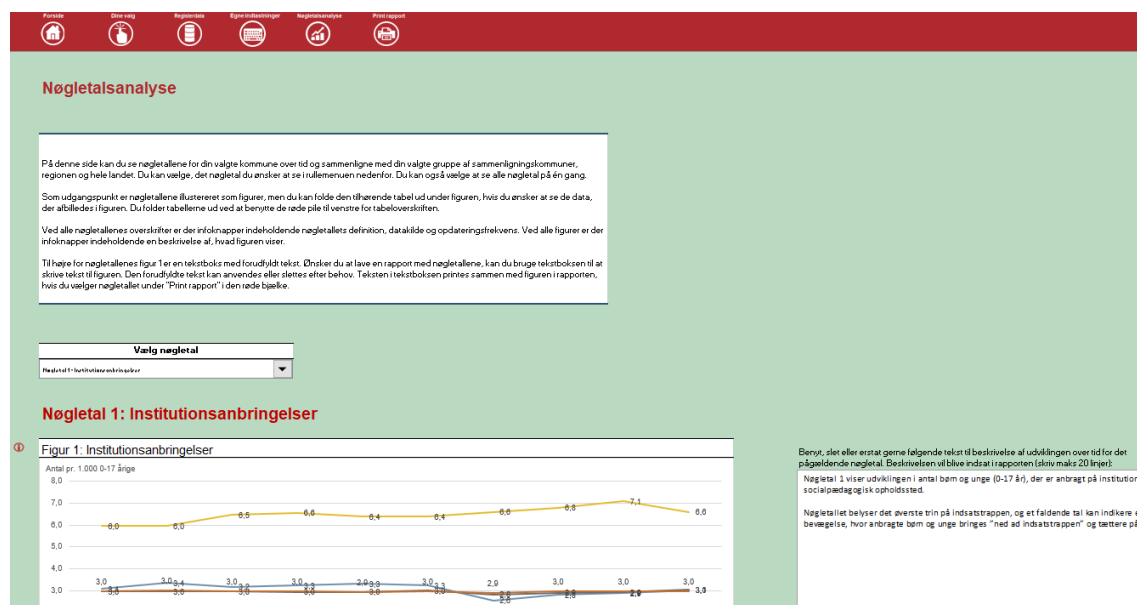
Forside | Dine valg | Registerdata | Egne indtastninger | Nøgletalsanalyse | Print rapport

Nøgletalsanalyse

På denne side kan du se nøgletallene for din valgte kommune over tid og sammenligne med din valgte gruppe af sammenligningskommuner, regionen og hele landet. Du kan vælge, det nøgletal du ønsker at se i rullemenuen nedenfor. Du kan også vælge at se alle nøgletal på én gang.

Som udgangspunkt er nøgletallene illustreret som figurer, men du kan folde den tilhørende tabel ud under figuren, hvis du ønsker at se de data, der afbilledes i figuren. Du folder tabellerne ud ved at benytte de røde pile til venstre for tabeloverskriften.

Ved alle nøgletallenes overskrifter er der infoknapper indeholdende nøgletallets definition, datakilde og opdateringsfrekvens. Ved alle figurer er der infoknapper indeholdende en beskrivelse af, hvad figuren viser.

Til højre for nøgletallenes figur 1 er en tekstboks med forudfyldt tekst. Ønsker du at lave en rapport med nøgletallene, kan du bruge tekstboksen til at skrive tekst til figuren. Den forudfyldte tekst kan anvendes eller slettes efter behov. Teksten i tekstboksen printes sammen med figuren i rapporten, hvis du vælger nøgletallet under "Print rapport" i den røde bjælke.

Vælg nøgletal

Nøgletal 1: Institutionsanbringelser

Nøgletal 1: Institutionsanbringelser

Figur 1: Institutionsanbringelser

Antal pr. 1.000 0-17 årige

8,0
7,0
6,0
5,0
4,0
3,0

6,0 6,0 6,5 6,6 6,4 6,4 6,6 6,8 7,1 6,6

3,0 3,1 3,3 3,4 3,0 3,2 3,0 3,3 2,9 3,3 3,0 3,3 2,9 2,6 3,0 2,8 3,0 2,9 3,0 3,1

Benyt, slet eller erstat gerne følgende tekst til beskrivelse af udviklingen over tid for det pågældende nøgletal. Beskrivelsen vil blive indsat i rapporten (skriv maks 20 linjer):

Nøgletal 1 viser udviklingen i antal børn og unge (0-17 år), der er anbragt på institution socialpædagogisk opholdssted.

Nøgletallet belyser det øverste trin på indsatstrappen, og et faldende tal kan indikere e bevægelse, hvor anbragte børn og unge bringes "ned ad indsatstrappen" og tættere på